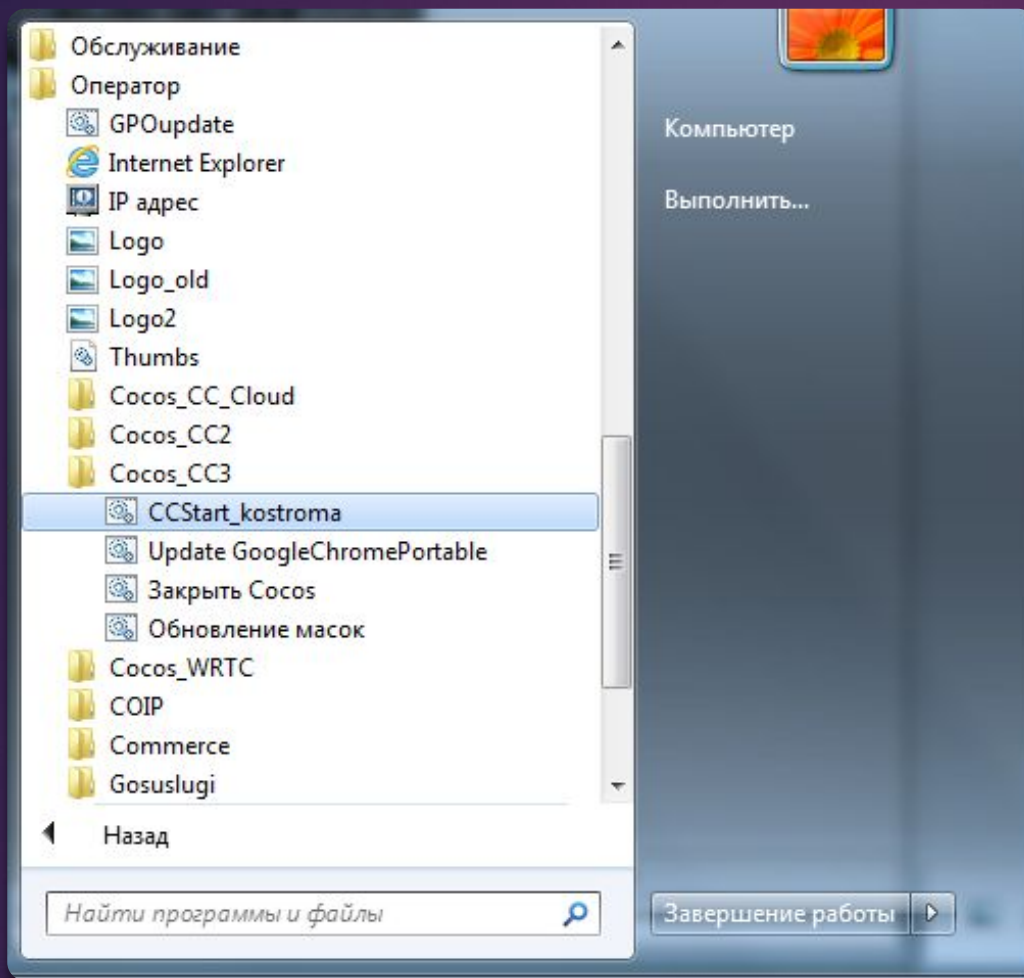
Обслуживание
Оператор
GPOupdate
Internet Explorer
IP адрес
Logo
Logo_old
Logo2
Thumbs
Cocos_CC_Cloud
Cocos_CC2
Cocos_CC3
CCStart_kostroma
Update GoogleChromePortable
Закрыть Cocos
Обновление масок
Cocos_WRTC
COIP
Commerce
Gosuslugi
Назад
Найти программы и файлы

Компьютер
Выполнить...
Завершение работы